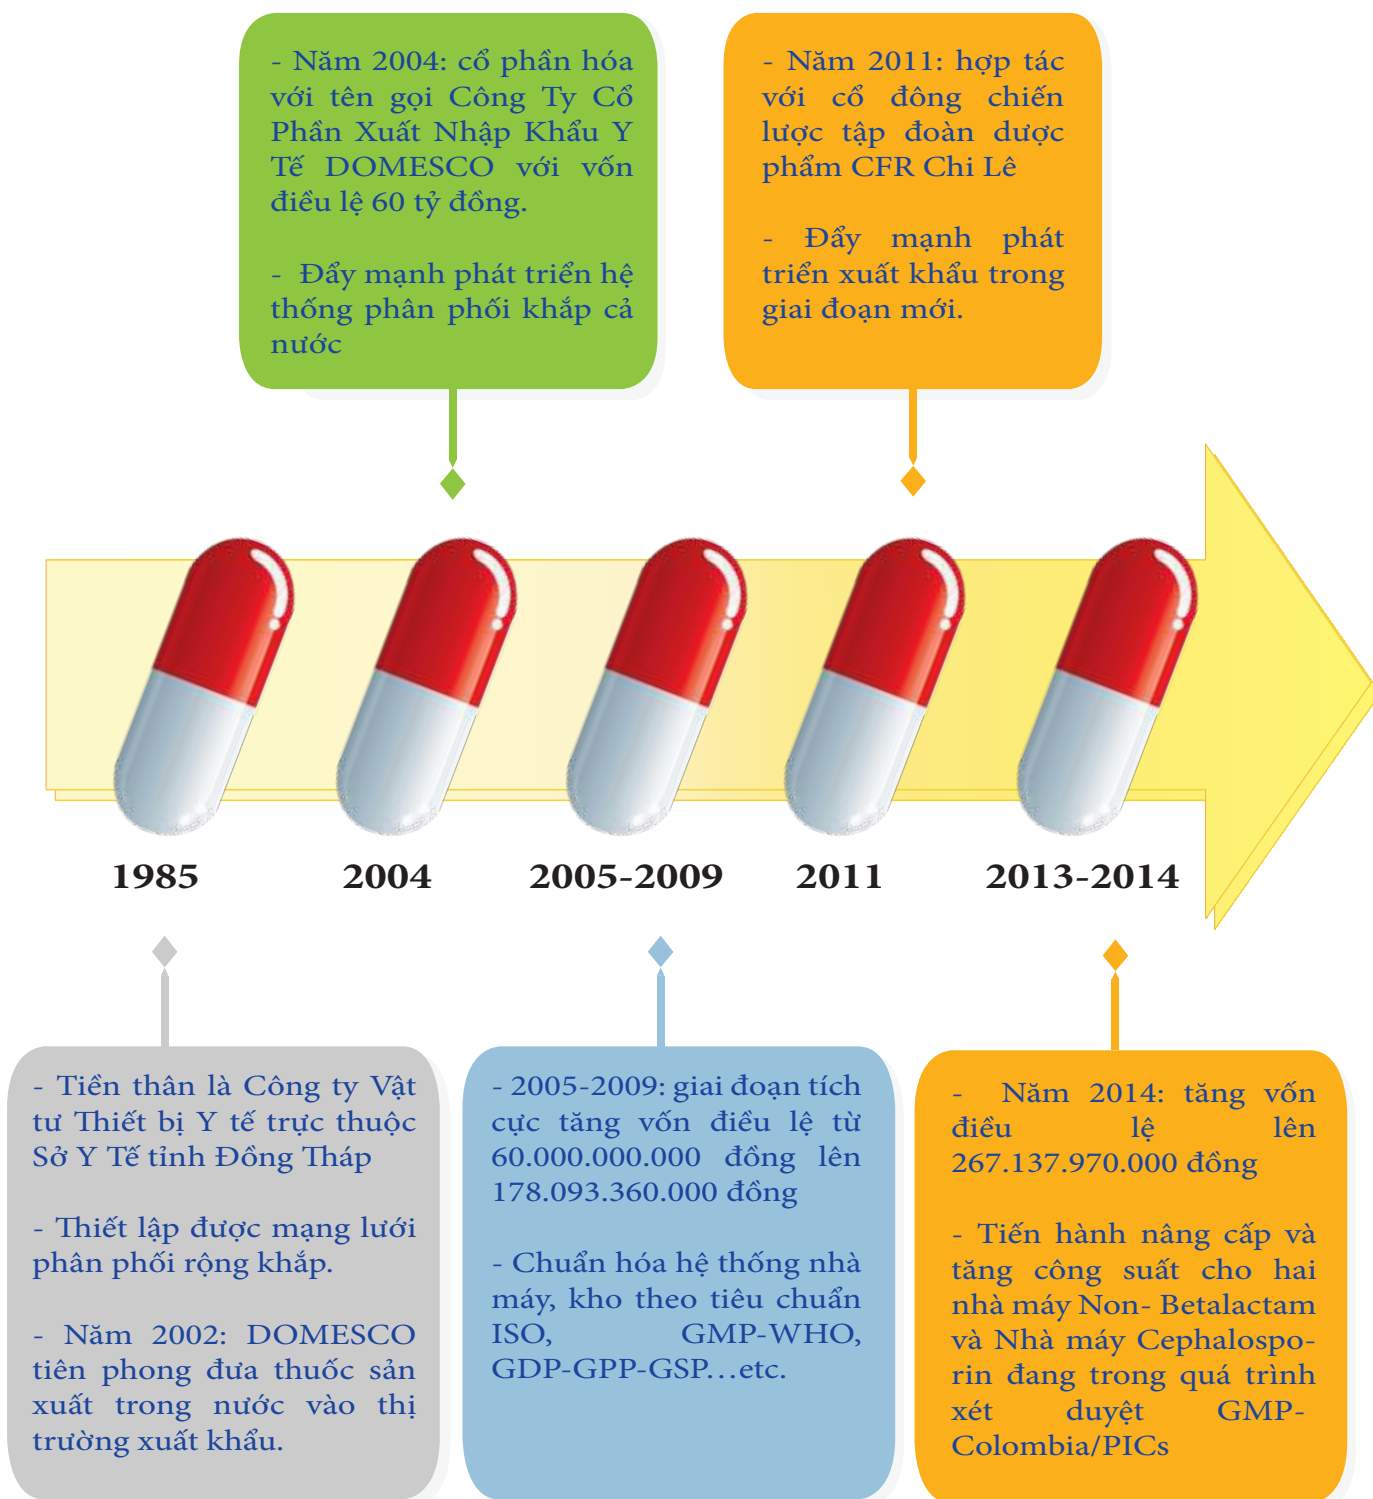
- Năm 2004: cổ phần hóa với tên gọi Công Ty Cổ Phần Xuất Nhập Khẩu Y Tế DOMESCO với vốn điều lệ 60 tỷ đồng.

- Đẩy mạnh phát triển hệ thống phân phối khắp cả nước

- Năm 2011: hợp tác với cổ đông chiến lược tập đoàn dược phẩm CFR Chi Lê

- Đẩy mạnh phát triển xuất khẩu trong giai đoạn mới.

1985

2004

2005-2009

2011

2013-2014

- Tiền thân là Công ty Vật tư Thiết bị Y tế trực thuộc Sở Y Tế tỉnh Đồng Tháp

- Thiết lập được mạng lưới phân phối rộng khắp.

- Năm 2002: DOMESCO tiên phong đưa thuốc sản xuất trong nước vào thị trường xuất khẩu.

- 2005-2009: giai đoạn tích cực tăng vốn điều lệ từ 60.000.000.000 đồng lên 178.093.360.000 đồng

- Chuẩn hóa hệ thống nhà máy, kho theo tiêu chuẩn ISO, GMP-WHO, GDP-GPP-GSP…etc.

- Năm 2014: tăng vốn điều lệ lên 267.137.970.000 đồng

- Tiến hành nâng cấp và tăng công suất cho hai nhà máy Non- Betalactam và Nhà máy Cephalosporin đang trong quá trình xét duyệt GMP-Colombia/PICs